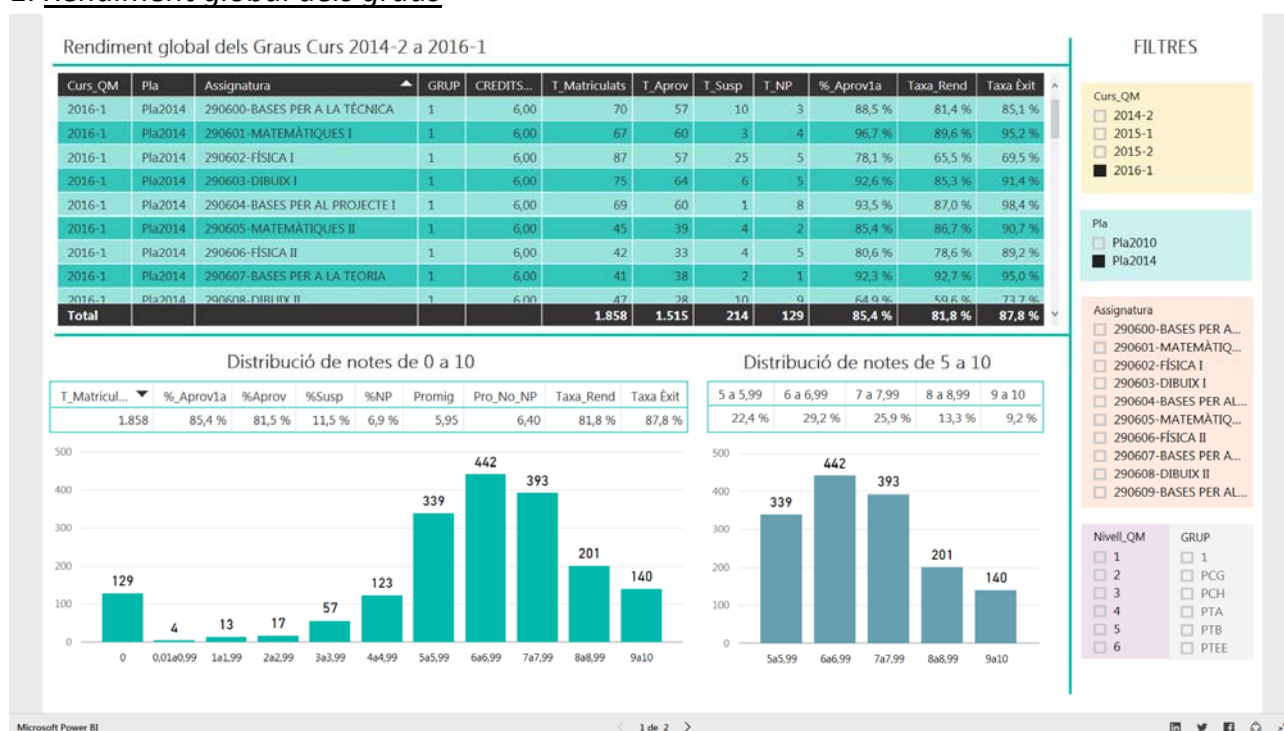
Rendiment global dels Graus Curs 2014-2 a 2016-1

| Curs_QM | Pla | Assignatura | GRUP | CREDITS... | T_Matriculats | T_Aprov | T_Susp | T_NP | %_Aprov1a | Taxa_Rend | Taxa Èxit |
|---|---|---|---|---|---|---|---|---|---|---|---|
| 2016-1 | Pla2014 | 290600-BASES PER A LA TÈCNICA | 1 | 6,00 | 70 | 57 | 10 | 3 | 88,5 % | 81,4 % | 85,1 % |
| 2016-1 | Pla2014 | 290601-MATEMÀTIQUES I | 1 | 6,00 | 67 | 60 | 3 | 4 | 96,7 % | 89,6 % | 95,2 % |
| 2016-1 | Pla2014 | 290602-FÍSICA I | 1 | 6,00 | 87 | 57 | 25 | 5 | 78,1 % | 65,5 % | 69,5 % |
| 2016-1 | Pla2014 | 290603-DIBUIX I | 1 | 6,00 | 75 | 64 | 6 | 5 | 92,6 % | 85,3 % | 91,4 % |
| 2016-1 | Pla2014 | 290604-BASES PER AL PROJECTE I | 1 | 6,00 | 69 | 60 | 1 | 8 | 93,5 % | 87,0 % | 98,4 % |
| 2016-1 | Pla2014 | 290605-MATEMÀTIQUES II | 1 | 6,00 | 45 | 39 | 4 | 2 | 85,4 % | 86,7 % | 90,7 % |
| 2016-1 | Pla2014 | 290606-FÍSICA II | 1 | 6,00 | 42 | 33 | 4 | 5 | 80,6 % | 78,6 % | 89,2 % |
| 2016-1 | Pla2014 | 290607-BASES PER A LA TEORIA | 1 | 6,00 | 41 | 38 | 2 | 1 | 92,3 % | 92,7 % | 95,0 % |
| 2016-1 | Pla2014 | 290608-DIBUIX II | 1 | 6,00 | 47 | 28 | 10 | 9 | 64,9 % | 59,6 % | 73,7 % |
| Total | | | | | 1.858 | 1.515 | 214 | 129 | 85,4 % | 81,8 % | 87,8 % |

FILTRES

Curs_QM
2014-2
2015-1
2015-2
2016-1

Pla
Pla2010
Pla2014

Assignatura
290600-BASES PER A...
290601-MATEMÀTIQ...
290602-FÍSICA I
290603-DIBUIX I
290604-BASES PER AL...
290605-MATEMÀTIQ...
290606-FÍSICA II
290607-BASES PER A...
290608-DIBUIX II
290609-BASES PER AL...

Nivell_QM
1
2
3
4
5
6

GRUP
1
PCG
PCH
PTA
PTB
PTEE

Distribució de notes de 0 a 10

| T_Matricul... | %_Aprov1a | %Aprov | %Susp | %NP | Promig | Pro_No_NP | Taxa_Rend | Taxa Èxit |
|---|---|---|---|---|---|---|---|---|
| 1.858 | 85,4 % | 81,5 % | 11,5 % | 6,9 % | 5,95 | 6,40 | 81,8 % | 87,8 % |

500 400 300 200 100 0
129 4 13 17 57 123 339 442 393 201 140
0 0,01a0,99 1a1,99 2a2,99 3a3,99 4a4,99 5a5,99 6a6,99 7a7,99 8a8,99 9a10

Distribució de notes de 5 a 10

| 5 a 5,99 | 6 a 6,99 | 7 a 7,99 | 8 a 8,99 | 9 a 10 |
|---|---|---|---|---|
| 22,4 % | 29,2 % | 25,9 % | 13,3 % | 9,2 % |

500 400 300 200 100 0
339 442 393 201 140
5a5,99 6a6,99 7a7,99 8a8,99 9a10

Microsoft Power BI
1 de 2